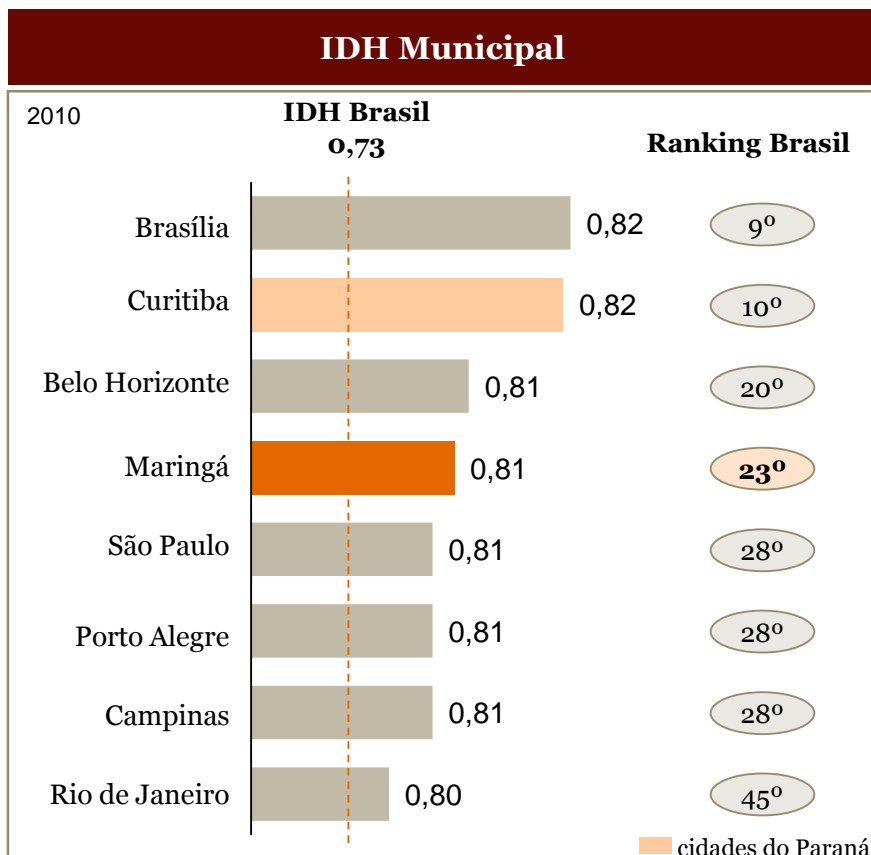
IDH Municipal

2010

IDH Brasil
0,73

Ranking Brasil

Brasília 0,82 9º

Curitiba 0,82 10º

Belo Horizonte 0,81 20º

Maringá 0,81 23º

São Paulo 0,81 28º

Porto Alegre 0,81 28º

Campinas 0,81 28º

Rio de Janeiro 0,80 45º

cidades do Paraná